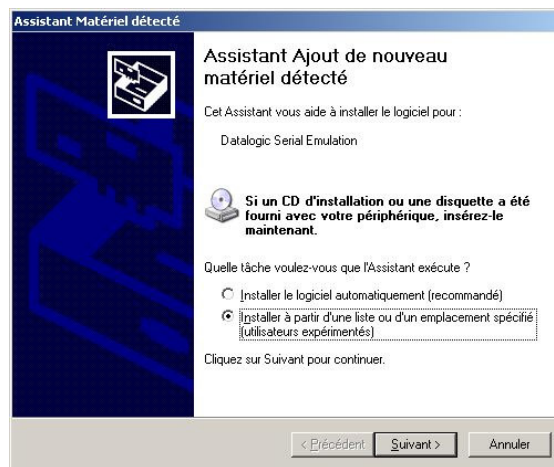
Assistant Matériel détecté

Assistant Ajout de nouveau matériel détecté

Cet Assistant vous aide à installer le logiciel pour :

Datalogic Serial Emulation

Si un CD d'installation ou une disquette a été fourni avec votre périphérique, insérez-le maintenant.

Quelle tâche voulez-vous que l'Assistant exécute ?

Installer le logiciel automatiquement (recommandé)

Installer à partir d'une liste ou d'un emplacement spécifié (utilisateurs expérimentés)

Cliquez sur Suivant pour continuer.

< Précédent | Suivant > | Annuler